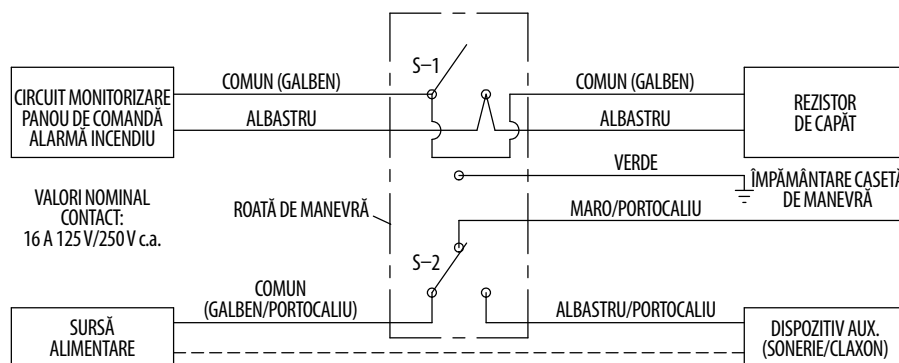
CIRCUIT MONITORIZARE PANOU DE COMANDĂ ALARMĂ INCENDIU

COMUN (GALBEN)

ALBASTRU

S–1

COMUN (GALBEN)

ALBASTRU

REZISTOR DE CAPĂT

VERDE

ÎMPĂMÂNTARE CASETĂ DE MANEVRĂ

VALORI NOMINAL CONTACT: 16 A 125 V/250 V c.a.

ROATĂ DE MANEVRĂ

MARO/PORTOCALIU

S–2

COMUN (GALBEN/PORTOCALIU)

ALBASTRU/PORTOCALIU

SURSĂ ALIMENTARE

DISPOZITIV AUX. (SONERIE/CLAXON)